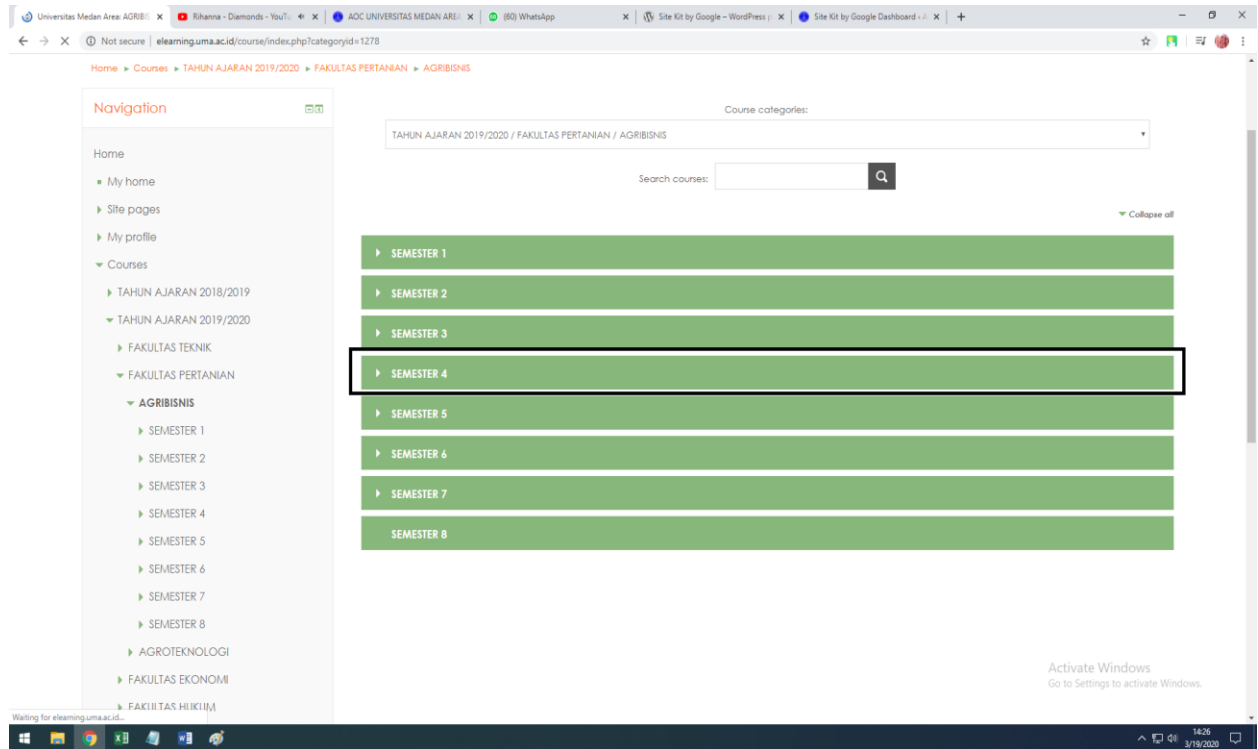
Universitas Medan Area: AGRIBIS | Rihanna - Diamonds - YouTu | AOC UNIVERSITAS MEDAN ARE | (60) WhatsApp | Site Kit by Google – WordPress | Site Kit by Google Dashboard

Not secure | elearning.uma.ac.id/course/index.php?categoryid=1278

Home ► Courses ► TAHUN AJARAN 2019/2020 ► FAKULTAS PERTANIAN ► AGRIBISNIS

Navigation

Home
My home
Site pages
My profile
Courses
TAHUN AJARAN 2018/2019
TAHUN AJARAN 2019/2020
FAKULTAS TEKNIK
FAKULTAS PERTANIAN
AGRIBISNIS
SEMESTER 1
SEMESTER 2
SEMESTER 3
SEMESTER 4
SEMESTER 5
SEMESTER 6
SEMESTER 7
SEMESTER 8
AGROTEKNOLOGI
FAKULTAS EKONOMI
FAKULTAS HUKUM

Course categories:
TAHUN AJARAN 2019/2020 / FAKULTAS PERTANIAN / AGRIBISNIS

Search courses:

Collapse all

SEMESTER 1
SEMESTER 2
SEMESTER 3
SEMESTER 4
SEMESTER 5
SEMESTER 6
SEMESTER 7
SEMESTER 8

Activate Windows
Go to Settings to activate Windows.

Waiting for elearning.uma.ac.id...

14:26
3/19/2020